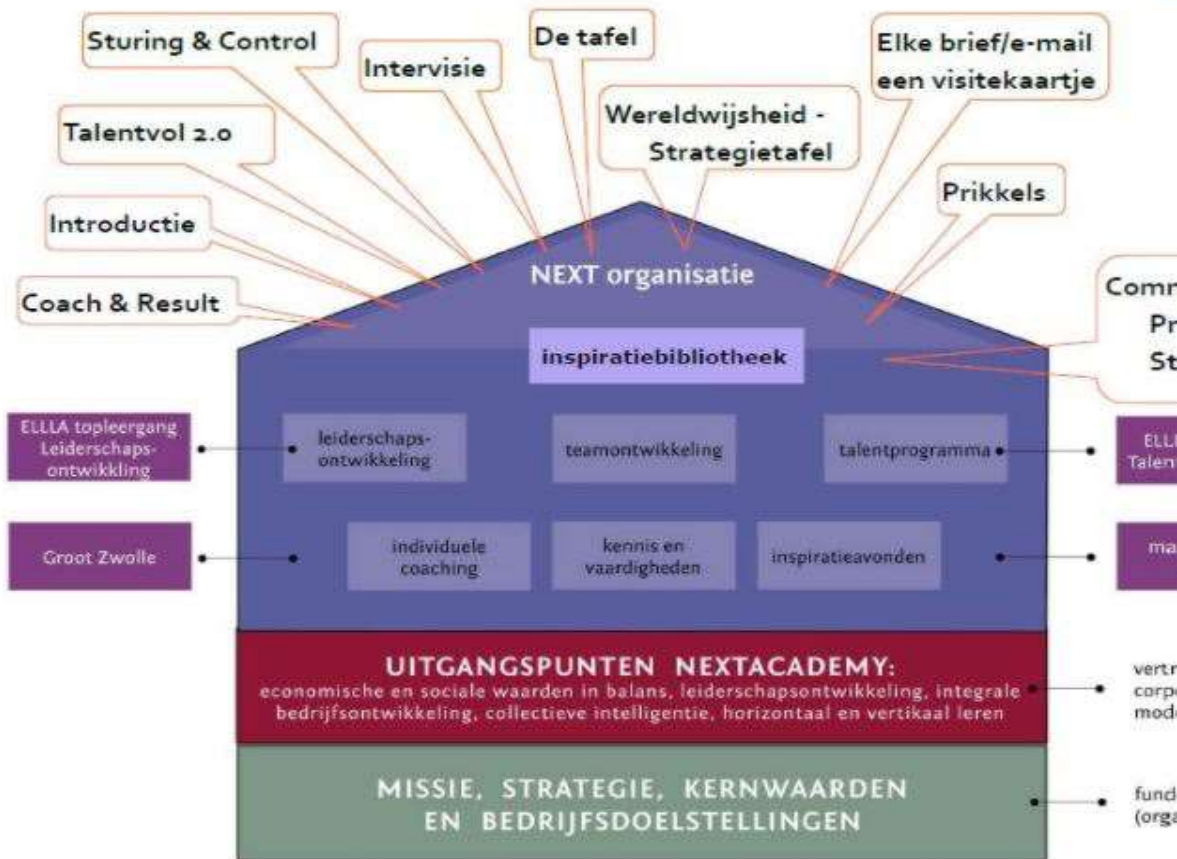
Sturing & Control

Intervisie

De tafel

Elke brief/e-mail een visitekaartje

Talentvol 2.0

Wereldwijsheid - Strategietafel

Prikkels

Introductie

Coach & Result

NEXT organisatie

Comm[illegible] Pr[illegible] St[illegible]

inspiratiebibliotheek

ELLLA topleergang Leiderschaps-ontwikkeling

leiderschaps-ontwikkeling

teamontwikkeling

talentprogramma

ELLL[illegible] Talen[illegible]

Groot Zwolle

individuele coaching

kennis en vaardigheden

inspiratieavonden

ma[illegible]

UITGANGSPUNTEN NEXTACADEMY:
economische en sociale waarden in balans, leiderschapsontwikkeling, integrale bedrijfsontwikkeling, collectieve intelligentie, horizontaal en vertikaal leren

vertr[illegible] corp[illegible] mod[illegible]

MISSIE, STRATEGIE, KERNWAARDEN EN BEDRIJFSDOELSTELLINGEN

fund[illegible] (orga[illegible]